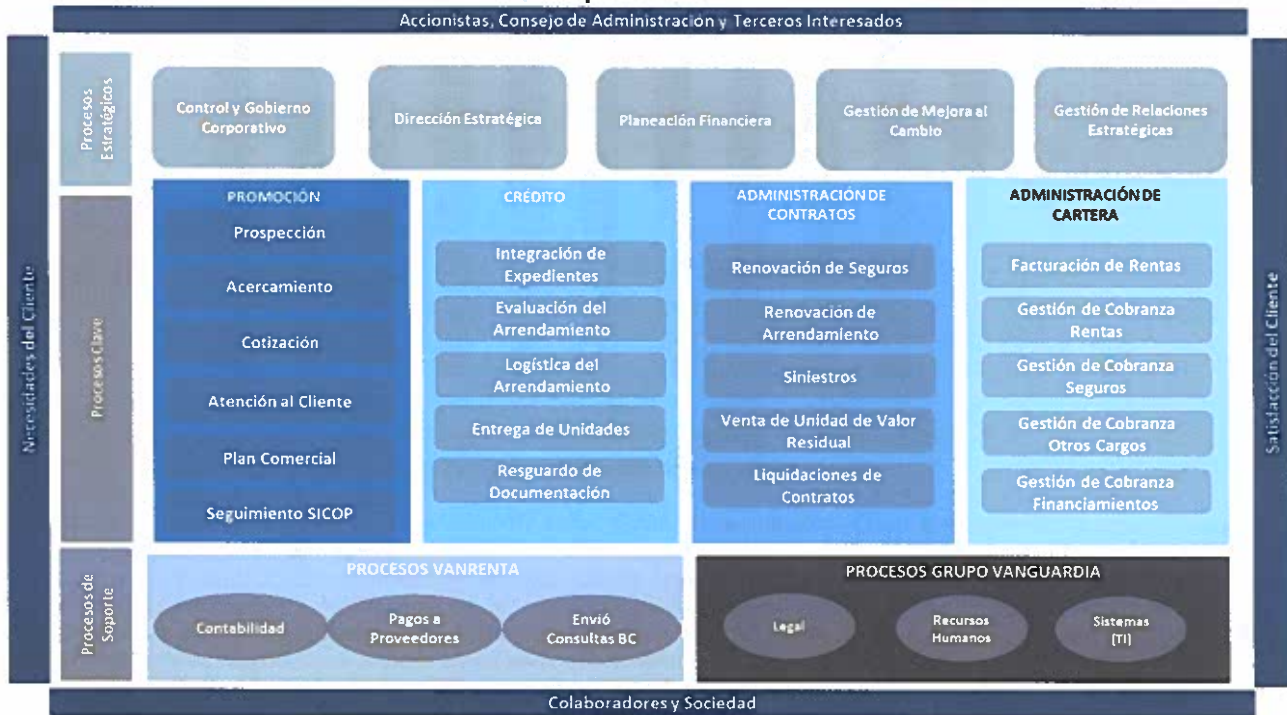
Accionistas, Consejo de Administracion y Terceros Interesados

Necesidades del Cliente

Procesos Estratégicos

Control y Gobierno Corporativo

Dirección Estratégica

Planeación Financiera

Gestión de Mejora al Cambio

Gestión de Relaciones Estratégicas

Procesos Clave

PROMOCIÓN

Prospección

Acercamiento

Cotización

Atención al Cliente

Plan Comercial

Seguimiento SICOP

CRÉDITO

Integración de Expedientes

Evaluación del Arrendamiento

Logística del Arrendamiento

Entrega de Unidades

Resguardo de Documentación

ADMINISTRACIÓN DE CONTRATOS

Renovación de Seguros

Renovación de Arrendamiento

Siniestros

Venta de Unidad de Valor Residual

Liquidaciones de Contratos

ADMINISTRACIÓN DE CARTERA

Facturación de Rentas

Gestión de Cobranza Rentas

Gestión de Cobranza Seguros

Gestión de Cobranza Otros Cargos

Gestión de Cobranza Financiamientos

Procesos de Soporte

PROCESOS VANRENTA

Contabilidad

Pagos a Proveedores

Envió Consultas BC

PROCESOS GRUPO VANGUARDIA

Legal

Recursos Humanos

Sistemas (TI)

Satisfacción del Cliente

Colaboradores y Sociedad